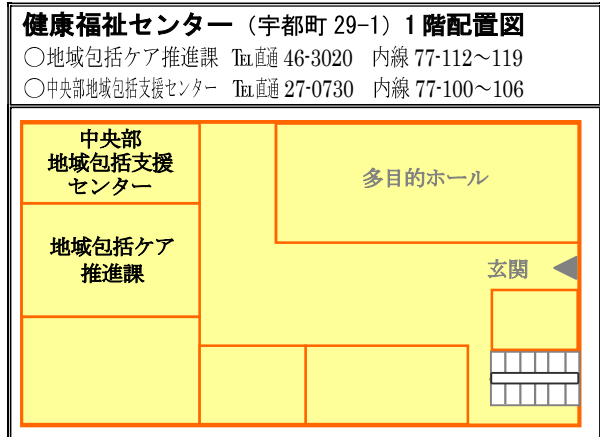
健康福祉センター（宇都町 29-1）1 階配置図

○地域包括ケア推進課 TEL直通 46-3020 内線 77-112～119

○中央部地域包括支援センター TEL直通 27-0730 内線 77-100～106

中央部
地域包括支援
センター

地域包括ケア
推進課

多目的ホール

玄関